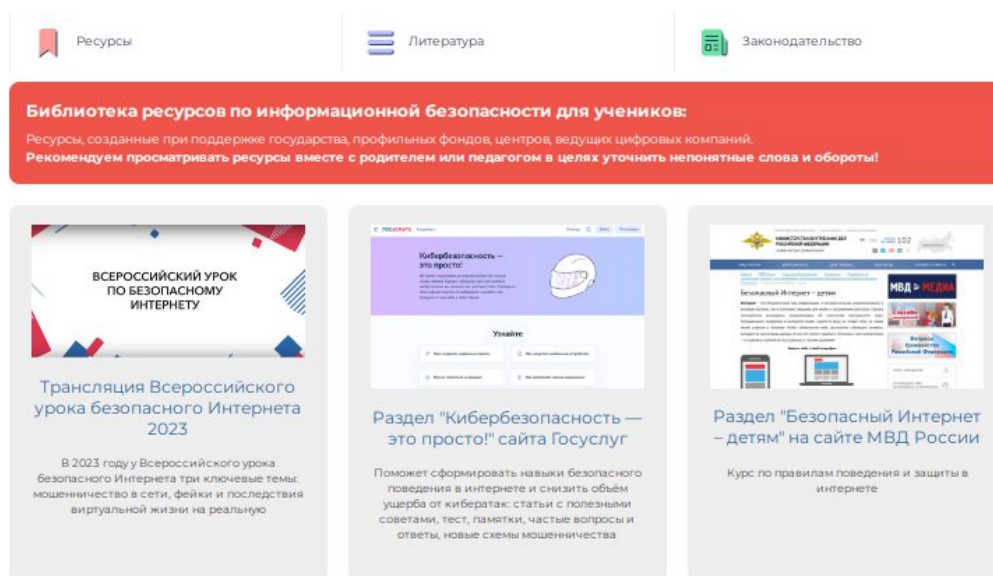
Ресурсы

Литература

Законодательство

Библиотека ресурсов по информационной безопасности для учеников:

Ресурсы, созданные при поддержке государства, профильных фондов, центров, ведущих цифровых компаний.
Рекомендуем просматривать ресурсы вместе с родителем или педагогом в целях уточнить непонятные слова и обороты!

ВСЕРОССИЙСКИЙ УРОК ПО БЕЗОПАСНОМУ ИНТЕРНЕТУ

Трансляция Всероссийского урока безопасного Интернета 2023

В 2023 году в Всероссийского урока безопасного Интернета три ключевые темы: мошенничество в сети, фейки и последствия виртуальной жизни на реальную

ГОСУСЛУГИ

Кибербезопасность — это просто!

Узнайте

Раздел "Кибербезопасность — это просто!" сайта Госуслуг

Поможет сформировать навыки безопасного поведения в интернете и снизить объём ущерба от кибератак: статьи с полезными советами, тест, памятки, частые вопросы и ответы, новые схемы мошенничества

МИНИСТЕРСТВО ВНУТРЕННИХ ДЕЛ РОССИЙСКОЙ ФЕДЕРАЦИИ

102

Безопасный Интернет – детям

МВД МЕДИА

Раздел "Безопасный Интернет – детям" на сайте МВД России

Курс по правилам поведения и защиты в интернете